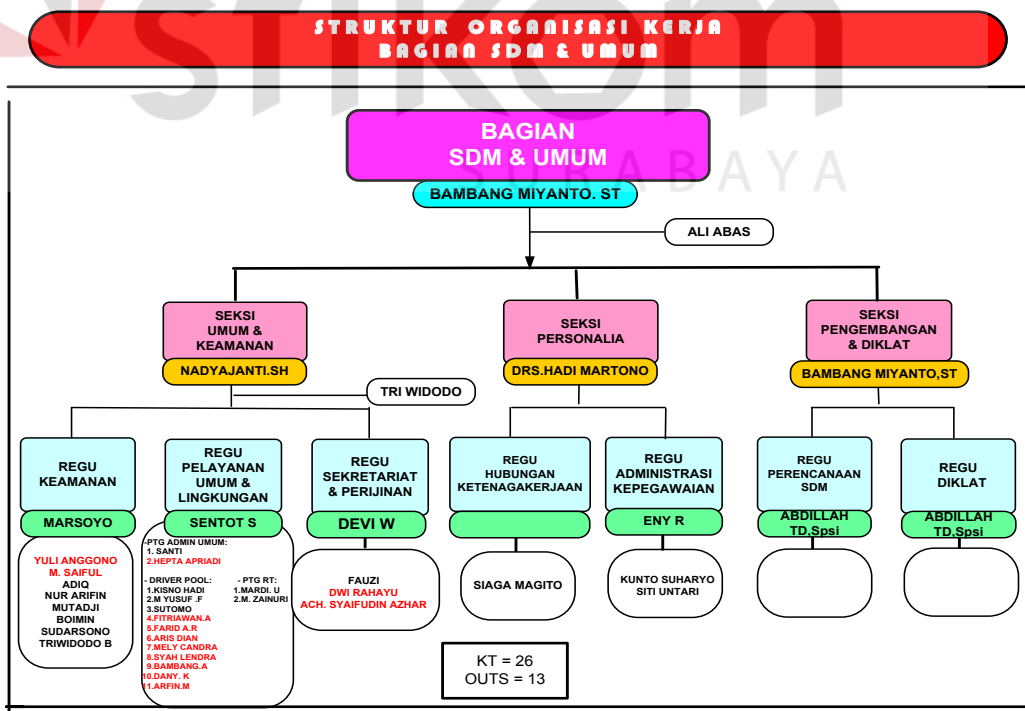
STRUKTUR ORGANISASI KERJA
BAGIAN SDM & UMUM

BAGIAN
SDM & UMUM

BAMBANG MIYANTO. ST

ALI ABAS

SEKSI
UMUM &
KEAMANAN

NADYAJANTI.SH

TRI WIDODO

SEKSI
PERSONALIA

DRS.HADI MARTONO

SEKSI
PENGEMBANGAN
& DIKLAT

BAMBANG MIYANTO,ST

REGU
KEAMANAN

MARSOYO

YULI ANGGONO
M. SAIFUL
ADIQ
NUR ARIFIN
MUTADJI
BOIMIN
SUDARSONO
TRIWIDODO B

REGU
PELAYANAN
UMUM &
LINGKUNGAN

SENTOT S

-PTG ADMIN UMUM:
1. SANTI
2.HEPTA APRIADI

- DRIVER POOL:
1.KISNO HADI
2.M YUSUF .F
3.SUTOMO
4.FITRIAWAN.A
5.FARID A.R
6.ARIS DIAN
7.MELY CANDRA
8.SYAH LENDRA
9.BAMBANG.A
10.DANY. K
11.ARFIN.M

- PTG RT:
1.MARDI. U
2.M. ZAINURI

REGU
SEKRETARIAT
& PERIJINAN

DEVI W

FAUZI
DWI RAHAYU
ACH. SYAIFUDIN AZHAR

REGU
HUBUNGAN
KETENAGAKERJAAN

SIAGA MAGITO

REGU
ADMINISTRASI
KEPEGAWAIAN

ENY R

KUNTO SUHARYO
SITI UNTARI

REGU
PERENCANAAN
SDM

ABDILLAH
TD,Spsi

REGU
DIKLAT

ABDILLAH
TD,Spsi

KT = 26
OUTS = 13

SURABAYA